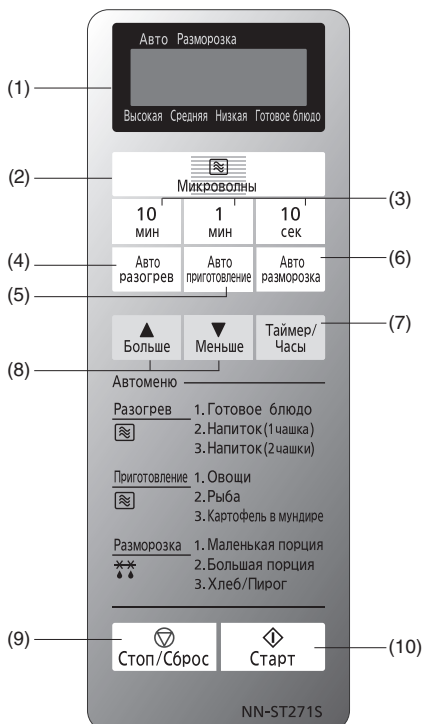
Авто Разморозка

(1)

Высокая Средняя Низкая Готовое блюдо

(2)

Микроволны

(3)

10 мин

1 мин

10 сек

(4)

Авто разогрев

(5)

Авто приготовление

Авто разморозка

(6)

▲ Больше

▼ Меньше

Таймер/ Часы

(7)

(8)

Автоменю

Разогрев
1. Готовое блюдо
2. Напиток (1 чашка)
3. Напиток (2 чашки)

Приготовление
1. Овощи
2. Рыба
3. Картофель в мундире

Разморозка
1. Маленькая порция
2. Большая порция
3. Хлеб/Пирог

(9)

Стоп/Сброс

Старт

(10)

NN-ST271S